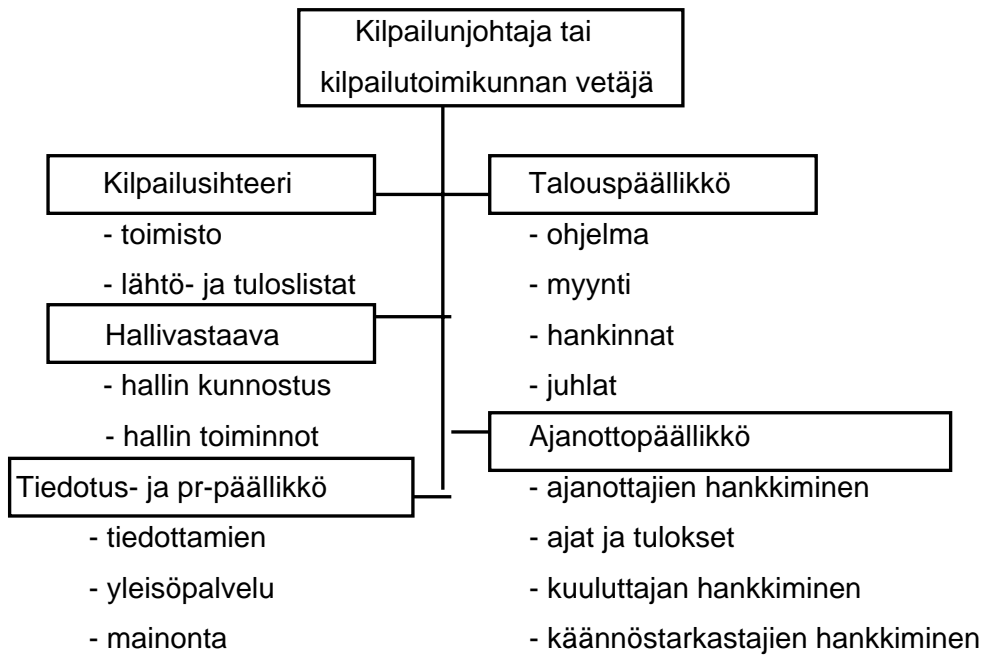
Kilpailunjohtaja tai kilpailutoimikunnan vetäjä

Kilpailusihteeri
- toimisto
- lähtö- ja tuloslistat

Hallivastaava
- hallin kunnostus
- hallin toiminnot

Tiedotus- ja pr-päällikkö
- tiedottamien
- yleisöpalvelu
- mainonta

Talouspäällikkö
- ohjelma
- myynti
- hankinnat
- juhlat

Ajanottopäällikkö
- ajanottajien hankkiminen
- ajat ja tulokset
- kuuluttajan hankkiminen
- käännöstarkastajien hankkiminen